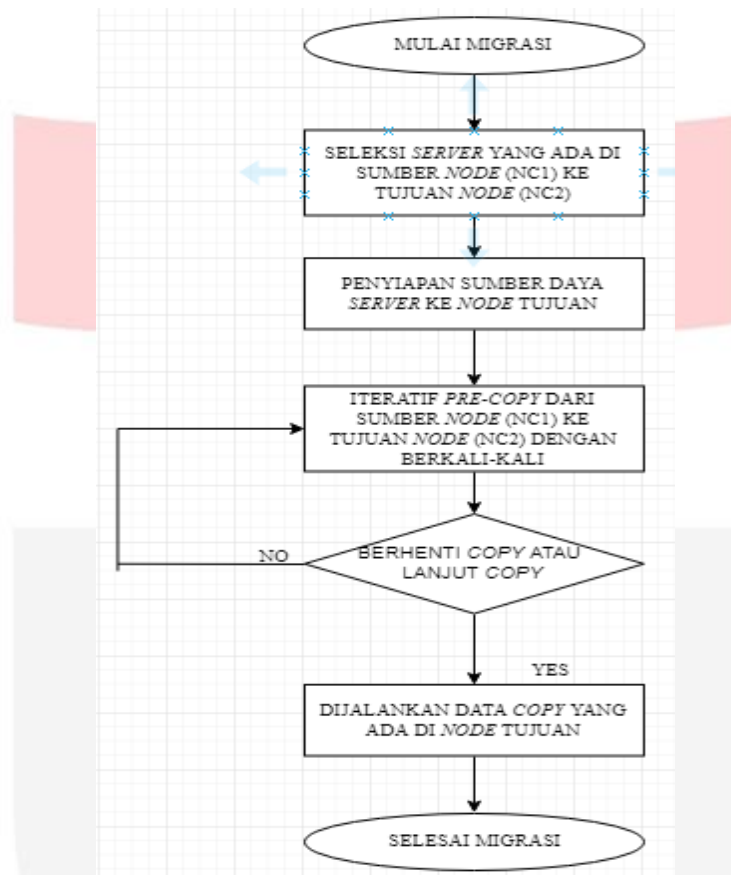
MULAI MIGRASI

SELEKSI SERVER YANG ADA DI SUMBER NODE (NC1) KE TUJUAN NODE (NC2)

PENYIAPAN SUMBER DAYA SERVER KE NODE TUJUAN

ITERATIF PRE-COPY DARI SUMBER NODE (NC1) KE TUJUAN NODE (NC2) DENGAN BERKALI-KALI

NO

BERHENTI COPY ATAU LANJUT COPY

YES

DIJALANKAN DATA COPY YANG ADA DI NODE TUJUAN

SELESAI MIGRASI